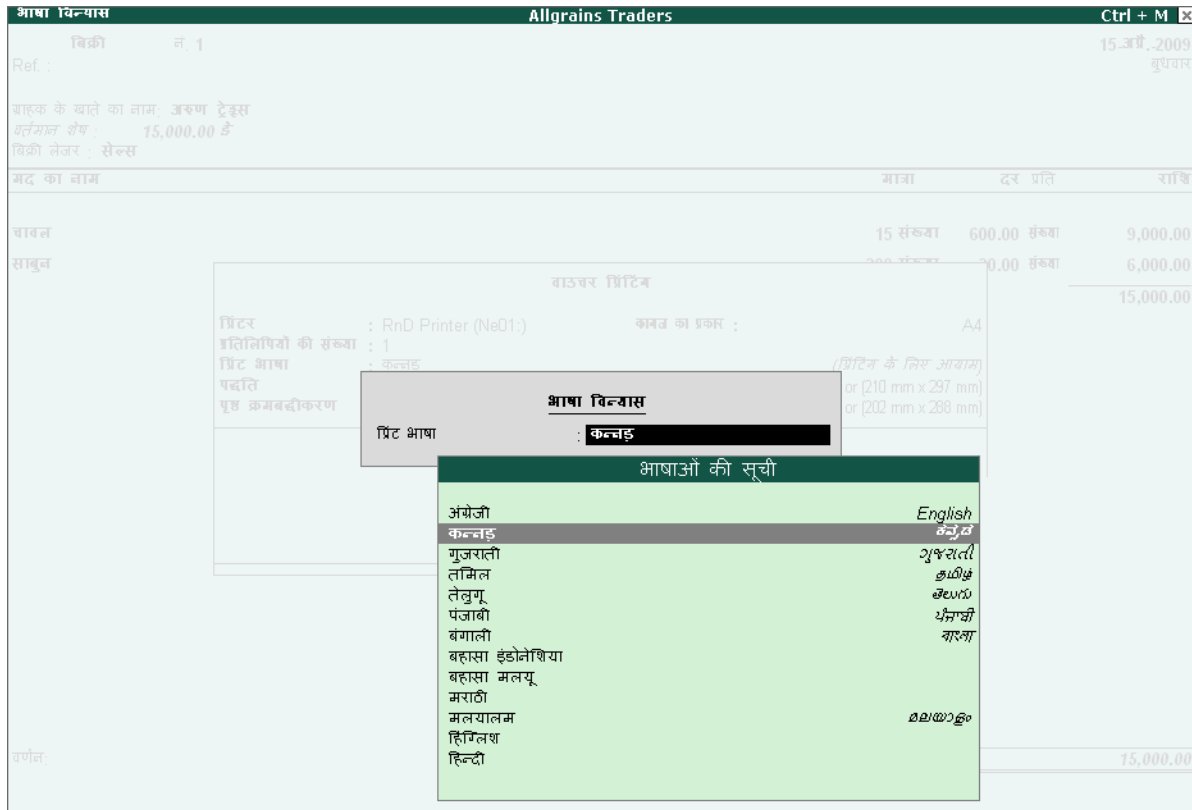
भाषा विन्यास Allgrains Traders Ctrl + M

बिक्री नं. 1 15-अप्रै.-2009
Ref. : बुधवार

ग्राहक के खाते का नाम: अरुण ट्रेडर्स
वर्तमान शेष : 15,000.00 डे
बिक्री लेजर : सेल्स

| मद का नाम | मात्रा | दर प्रति | राशि |
|---|---|---|---|
| चावल | 15 संख्या | 600.00 संख्या | 9,000.00 |
| साबुन | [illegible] | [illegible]0.00 संख्या | 6,000.00 |
| | | | 15,000.00 |

वाउचर प्रिंटिंग

प्रिंटर : RnD Printer (Ne01:) कागज का प्रकार : A4
प्रतिलिपियों की संख्या : 1
प्रिंट भाषा : कन्नड़ (प्रिंटिंग के लिए आयाम)
पद्धति or (210 mm x 297 mm)
पृष्ठ क्रमबद्धीकरण or (202 mm x 288 mm)

भाषा विन्यास
प्रिंट भाषा : कन्नड़

भाषाओं की सूची

अंग्रेजी English
कन्नड़ ಕನ್ನಡ
गुजराती ગુજરાતી
तमिल தமிழ்
तेलुगू తెలుగు
पंजाबी ਪੰਜਾਬੀ
बंगाली বাংলা
बहासा इंडोनेशिया
बहासा मलयू
मराठी
मलयालम മലയാളം
हिंग्लिश
हिन्दी

वर्णन: 15,000.00